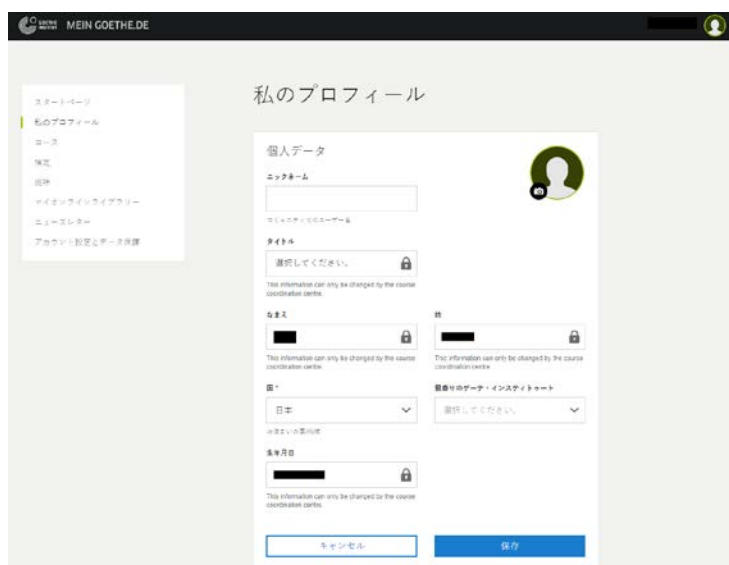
GOETHE INSTITUT MEIN GOETHE.DE

スタートページ
私のプロフィール
コース
検定
試験
マイオンラインライブラリー
ニュースレター
アカウント設定とデータ保護

私のプロフィール

個人データ

ニックネーム

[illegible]

タイトル

選択してください。

This information can only be changed by the course coordination centre.

なまえ

This information can only be changed by the course coordination centre.

姓

This information can only be changed by the course coordination centre.

国 *

日本

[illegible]

最寄りのゲーテ・インスティトゥート

選択してください。

生年月日

This information can only be changed by the course coordination centre.

キャンセル

保存